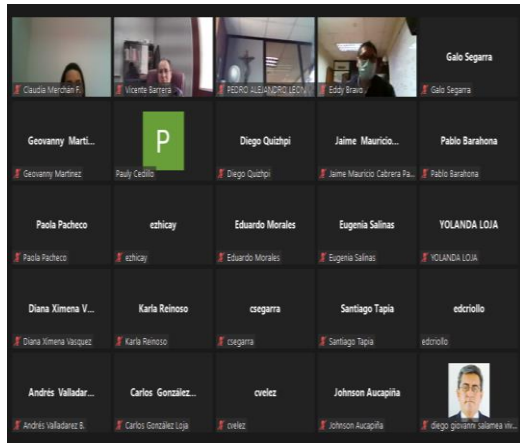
Claudia Merchán F.

Vicente Barrera

PEDRO ALEJANDRO LEON

Eddy Bravo

Galo Segarra
Galo Segarra

Geovanny Marti...
Geovanny Martinez

P
Pauly Cedillo

Diego Quizhpi
Diego Quizhpi

Jaime Mauricio...
Jaime Mauricio Cabrera Pa...

Pablo Barahona
Pablo Barahona

Paola Pacheco
Paola Pacheco

ezhicay
ezhicay

Eduardo Morales
Eduardo Morales

Eugenia Salinas
Eugenia Salinas

YOLANDA LOJA
YOLANDA LOJA

Diana Ximena V...
Diana Ximena Vasquez

Karla Reinoso
Karla Reinoso

csegarra
csegarra

Santiago Tapia
Santiago Tapia

edcriollo
edcriollo

Andrés Valladar...
Andrés Valladarez B.

Carlos González...
Carlos González Loja

cvelez
cvelez

Johnson Aucapiña
Johnson Aucapiña

diego giovanni salamea viv...